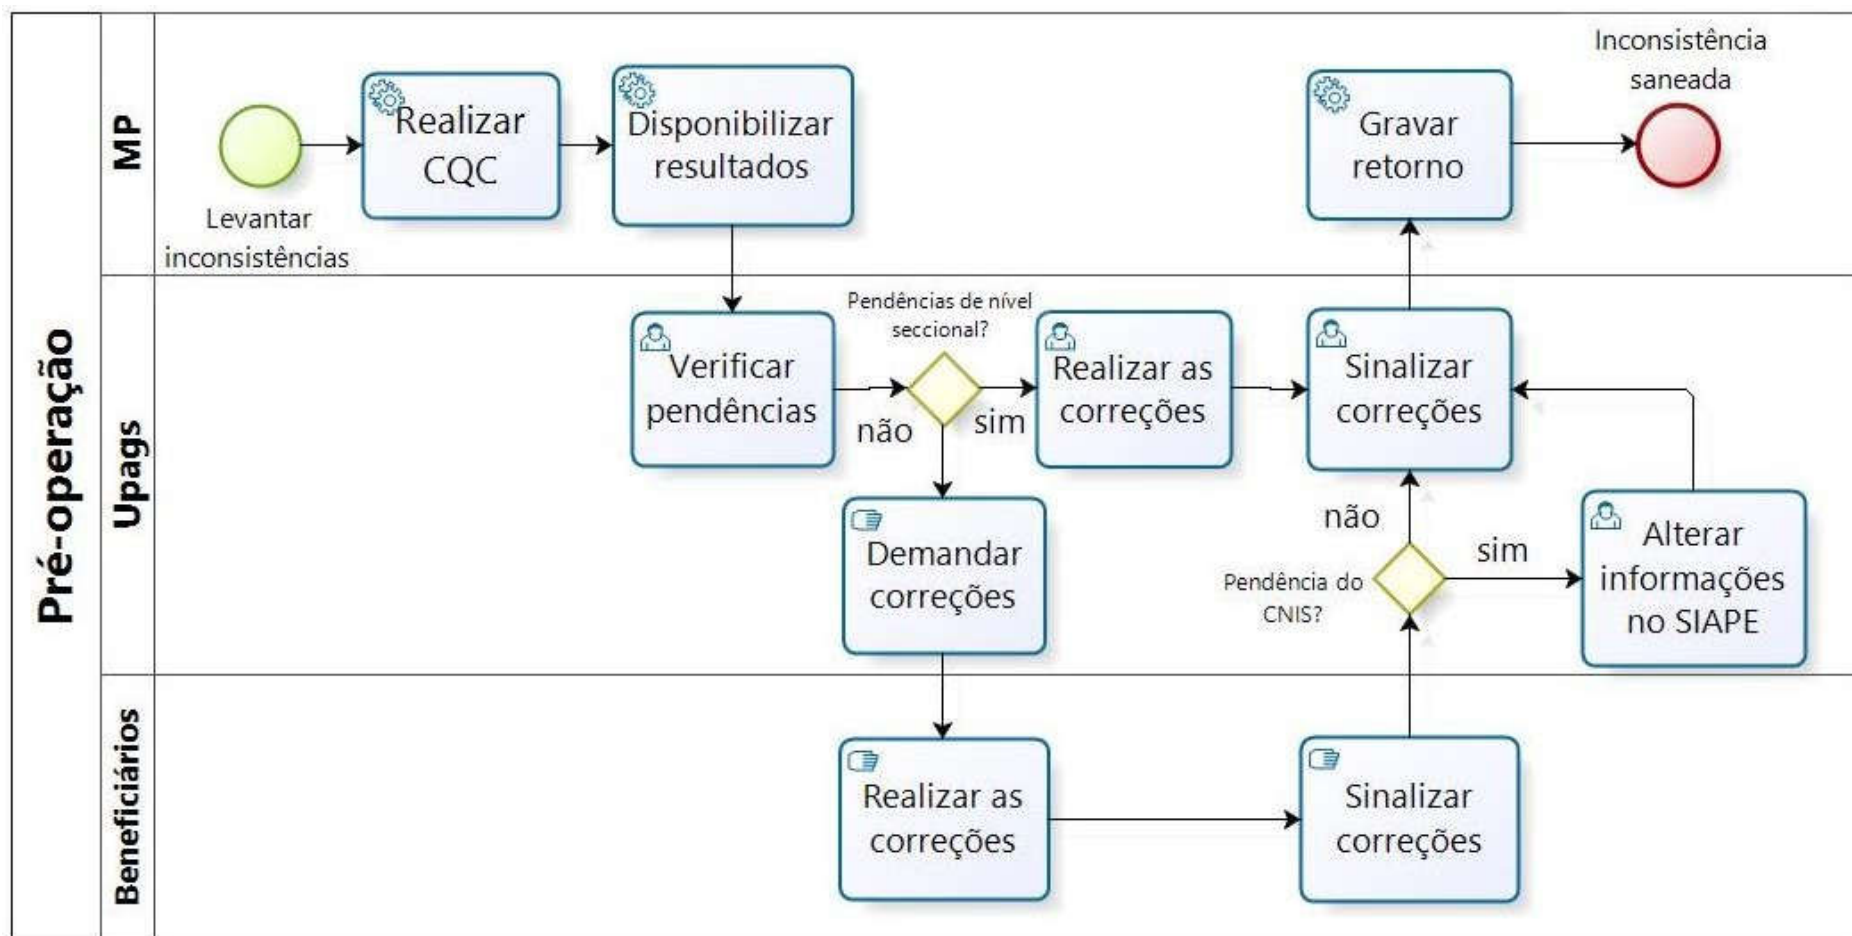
Pré-operação

MP

Levantar inconsistências

Realizar CQC

Disponibilizar resultados

Gravar retorno

Inconsistência saneada

Upags

Verificar pendências

Pendências de nível seccional?

não

sim

Realizar as correções

Sinalizar correções

Demandar correções

não

Pendência do CNIS?

sim

Alterar informações no SIAPE

Beneficiários

Realizar as correções

Sinalizar correções